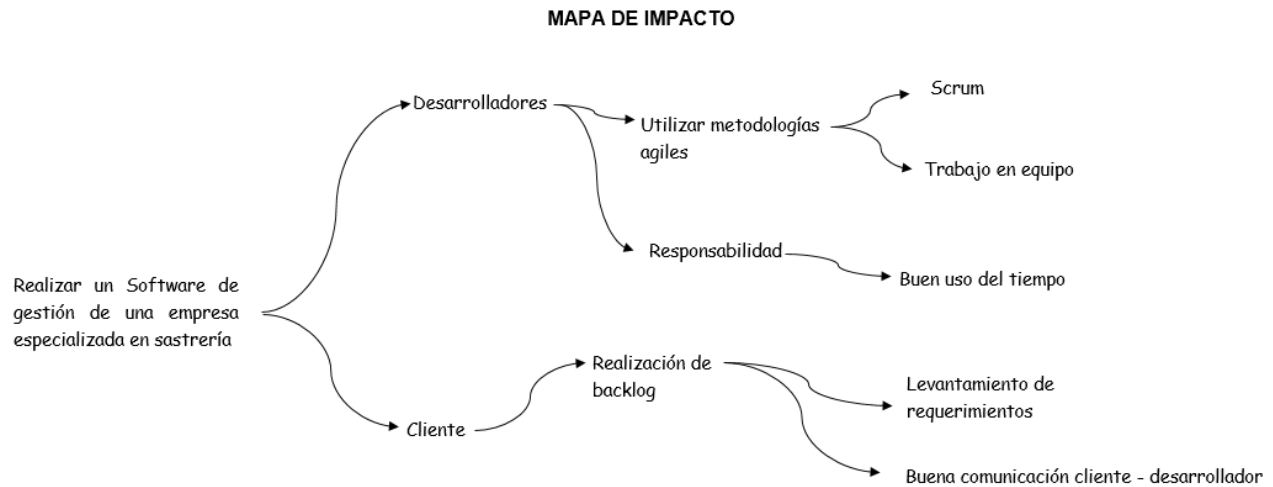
MAPA DE IMPACTO

Realizar un Software de gestión de una empresa especializada en sastrería

Desarrolladores

Utilizar metodologías agiles

Scrum

Trabajo en equipo

Responsabilidad

Buen uso del tiempo

Cliente

Realización de backlog

Levantamiento de requerimientos

Buena comunicación cliente - desarrollador